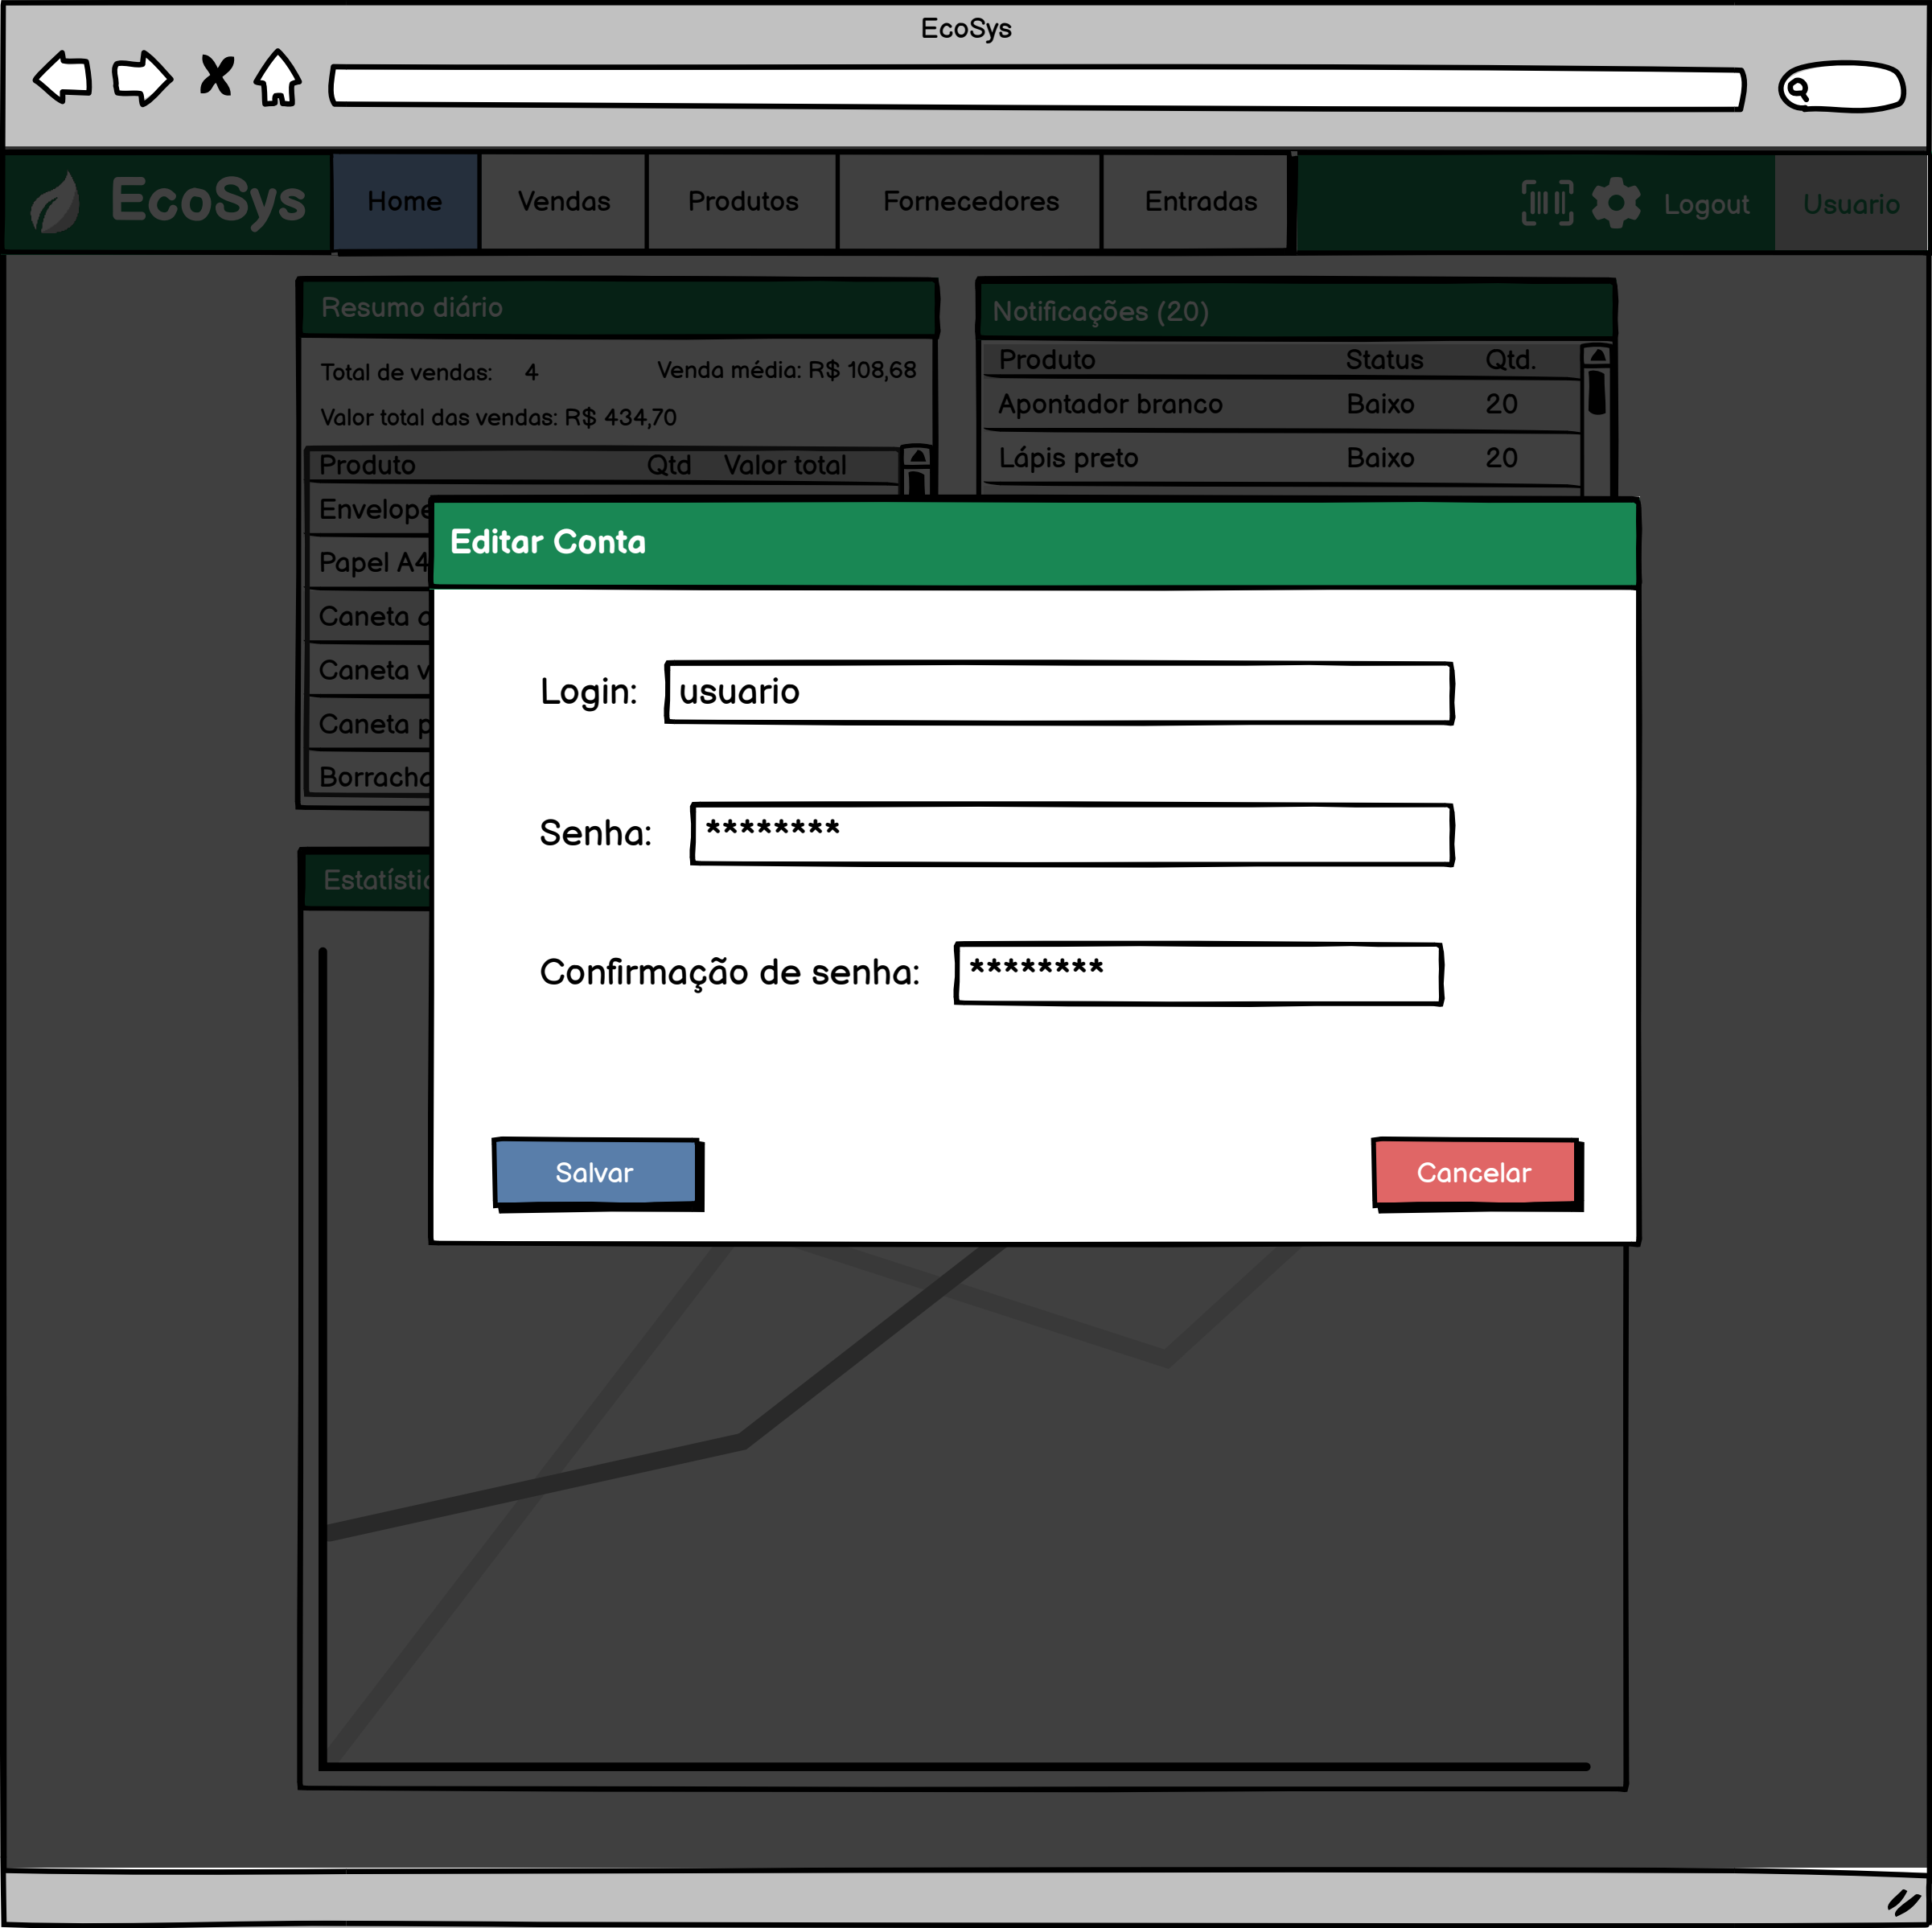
EcoSys

EcoSys

Home | Vendas | Produtos | Fornecedores | Entradas

Logout | Usuario

Resumo diário

Total de vendas: 4 Venda média: R$ 108,68

Valor total das vendas: R$ 434,70

| Produto | Qtd | Valor total |
|---|---|---|
| Envelope | | |
| Papel A4 | | |
| Caneta a | | |
| Caneta v | | |
| Caneta p | | |
| Borracha | | |

Notificações (20)

| Produto | Status | Qtd. |
|---|---|---|
| Apontador branco | Baixo | 20 |
| Lápis preto | Baixo | 20 |

Estatístic

Editar Conta

Login: usuario

Senha: ********

Confirmação de senha: ********

Salvar

Cancelar